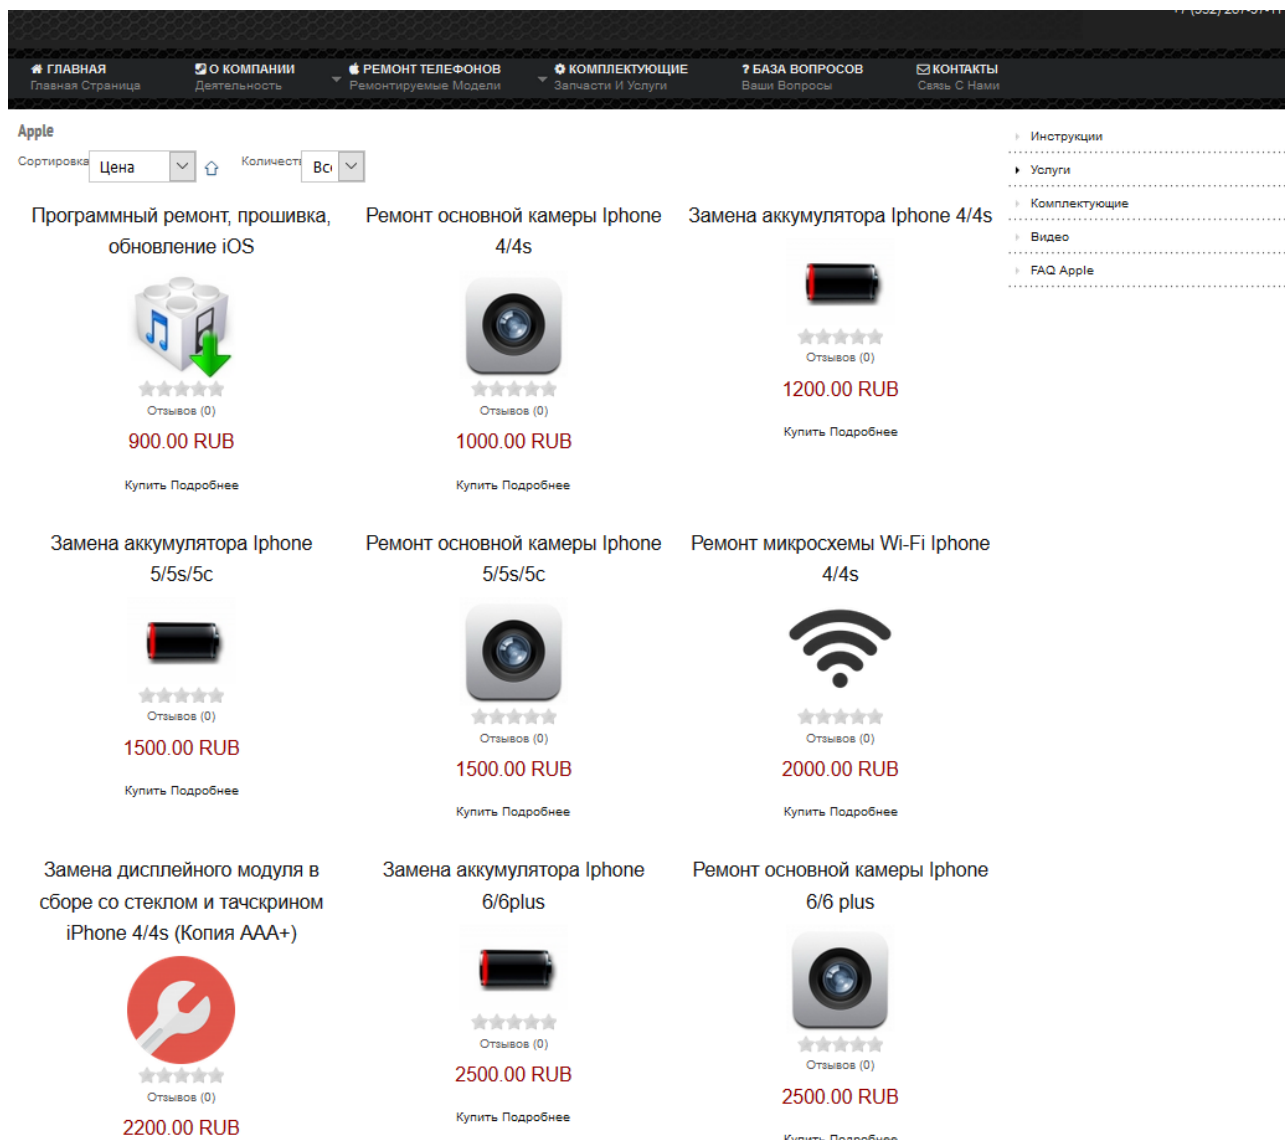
+7 (952) 207-57-7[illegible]

ГЛАВНАЯ
Главная Страница

О КОМПАНИИ
Деятельность

РЕМОНТ ТЕЛЕФОНОВ
Ремонтируемые Модели

КОМПЛЕКТУЮЩИЕ
Запчасти И Услуги

? БАЗА ВОПРОСОВ
Ваши Вопросы

КОНТАКТЫ
Связь С Нами

Apple

Сортировка Цена

Количеств Вс

Программный ремонт, прошивка, обновление iOS

Отзывов (0)

900.00 RUB

Купить Подробнее

Ремонт основной камеры Iphone 4/4s

Отзывов (0)

1000.00 RUB

Купить Подробнее

Замена аккумулятора Iphone 4/4s

Отзывов (0)

1200.00 RUB

Купить Подробнее

Замена аккумулятора Iphone 5/5s/5c

Отзывов (0)

1500.00 RUB

Купить Подробнее

Ремонт основной камеры Iphone 5/5s/5c

Отзывов (0)

1500.00 RUB

Купить Подробнее

Ремонт микросхемы Wi-Fi Iphone 4/4s

Отзывов (0)

2000.00 RUB

Купить Подробнее

Замена дисплейного модуля в сборе со стеклом и тачскрином iPhone 4/4s (Копия AAA+)

Отзывов (0)

2200.00 RUB

Замена аккумулятора Iphone 6/6plus

Отзывов (0)

2500.00 RUB

Купить Подробнее

Ремонт основной камеры Iphone 6/6 plus

Отзывов (0)

2500.00 RUB

Купить Подробнее

Инструкции

Услуги

Комплектующие

Видео

FAQ Apple